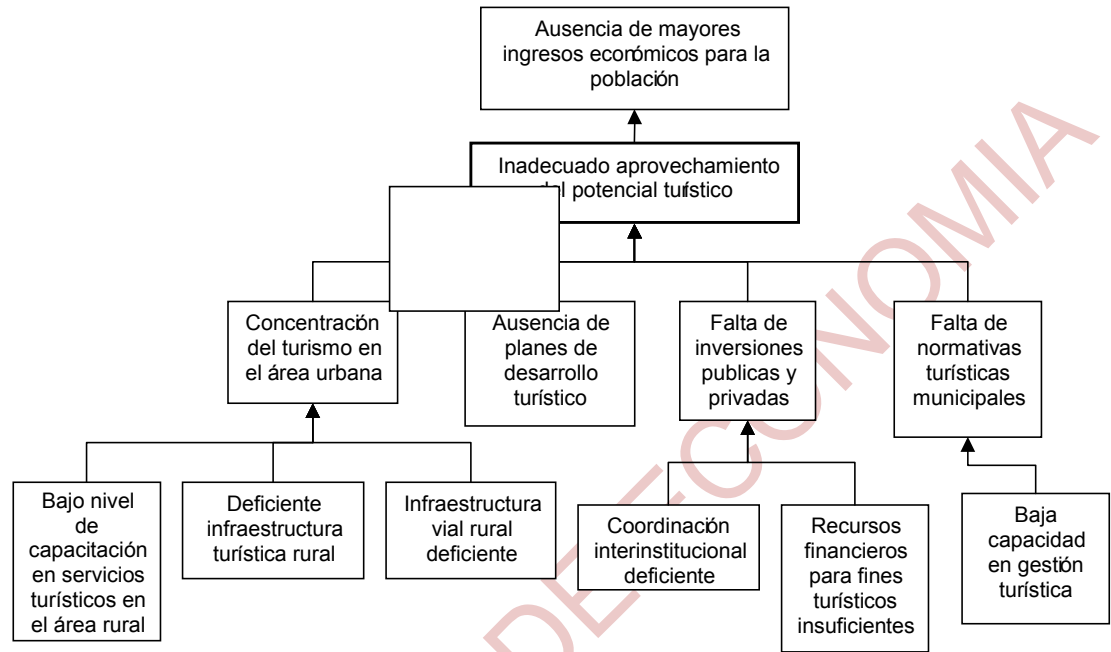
Ausencia de mayores ingresos económicos para la población

Inadecuado aprovechamiento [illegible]l potencial turístico

Concentración del turismo en el área urbana

Ausencia de planes de desarrollo turístico

Falta de inversiones publicas y privadas

Falta de normativas turísticas municipales

Bajo nivel de capacitación en servicios turísticos en el área rural

Deficiente infraestructura turística rural

Infraestructura vial rural deficiente

Coordinación interinstitucional deficiente

Recursos financieros para fines turísticos insuficientes

Baja capacidad en gestión turística

DEFCONOMIA